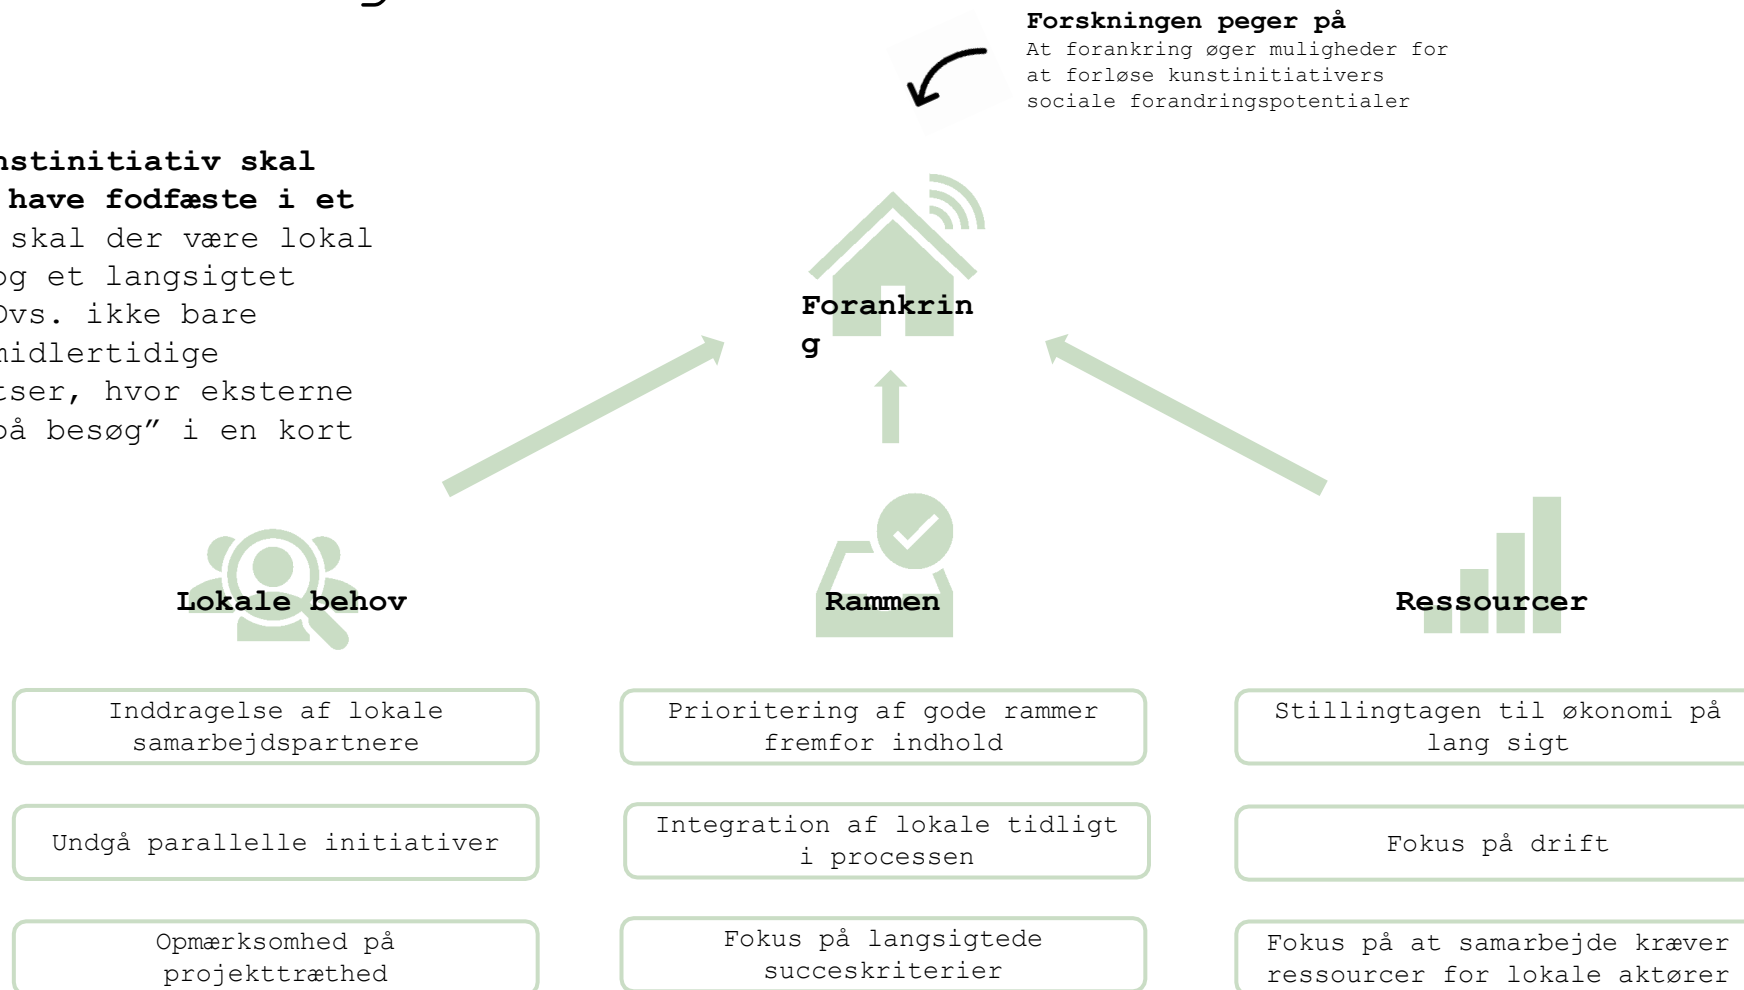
**Forskningen peger på**
At forankring øger muligheder for at forløse kunstinitiativers sociale forandringspotentialer

**nstinitiativ skal have fodfæste i et**
skal der være lokal og et langsigtet Dvs. ikke bare midlertidige tser, hvor eksterne på besøg" i en kort

**Forankring**

**Lokale behov**

**Rammen**

**Ressourcer**

Inddragelse af lokale samarbejdspartnere

Undgå parallelle initiativer

Opmærksomhed på projekttræthed

Prioritering af gode rammer fremfor indhold

Integration af lokale tidligt i processen

Fokus på langsigtede succeskriterier

Stillingtagen til økonomi på lang sigt

Fokus på drift

Fokus på at samarbejde kræver ressourcer for lokale aktører